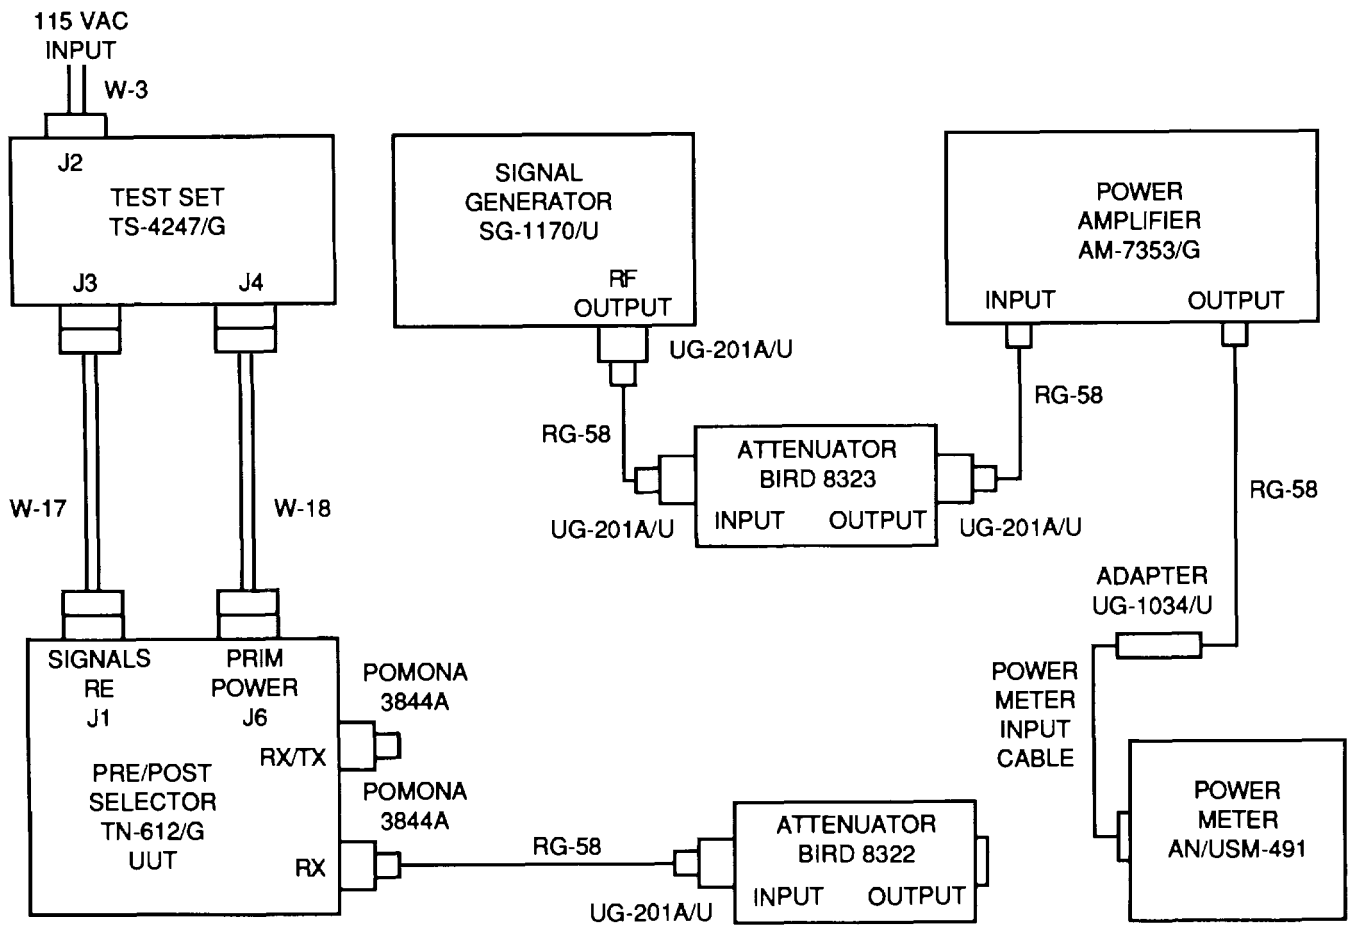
115 VAC
INPUT

W-3

J2

TEST SET
TS-4247/G

J3

J4

SIGNAL
GENERATOR
SG-1170/U

RF
OUTPUT

UG-201A/U

POWER
AMPLIFIER
AM-7353/G

INPUT

OUTPUT

RG-58

RG-58

ATTENUATOR
BIRD 8323

INPUT

OUTPUT

UG-201A/U

UG-201A/U

RG-58

W-17

W-18

ADAPTER
UG-1034/U

POWER
METER
INPUT
CABLE

SIGNALS
RE
J1

PRIM
POWER
J6

POMONA
3844A

RX/TX

POMONA
3844A

PRE/POST
SELECTOR
TN-612/G
UUT

RX

RG-58

ATTENUATOR
BIRD 8322

INPUT

OUTPUT

UG-201A/U

POWER
METER
AN/USM-491